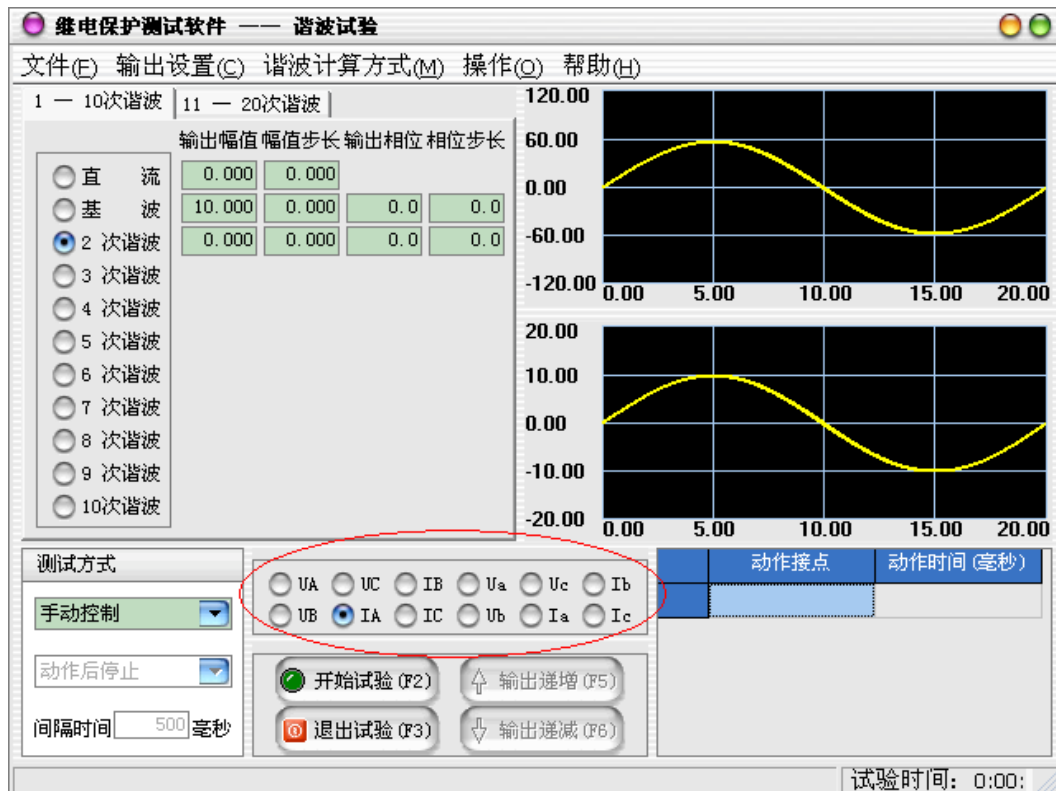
继电保护测试软件 —— 谐波试验

文件(F) 输出设置(C) 谐波计算方式(M) 操作(O) 帮助(H)

1 — 10次谐波 | 11 — 20次谐波

输出幅值 幅值步长 输出相位 相位步长

直 流 0.000 0.000
基 波 10.000 0.000 0.0 0.0
2 次谐波 0.000 0.000 0.0 0.0
3 次谐波
4 次谐波
5 次谐波
6 次谐波
7 次谐波
8 次谐波
9 次谐波
10次谐波

120.00
60.00
0.00
-60.00
-120.00
0.00 5.00 10.00 15.00 20.00

20.00
10.00
0.00
-10.00
-20.00
0.00 5.00 10.00 15.00 20.00

测试方式
手动控制
动作后停止
间隔时间 500 毫秒

UA UC IB Ua Uc Ib
UB IA IC Ub Ia Ic

开始试验 (F2) 输出递增 (F5)
退出试验 (F3) 输出递减 (F6)

| | 动作接点 | 动作时间 (毫秒) |
|---|---|---|
| | | |

试验时间: 0:00: